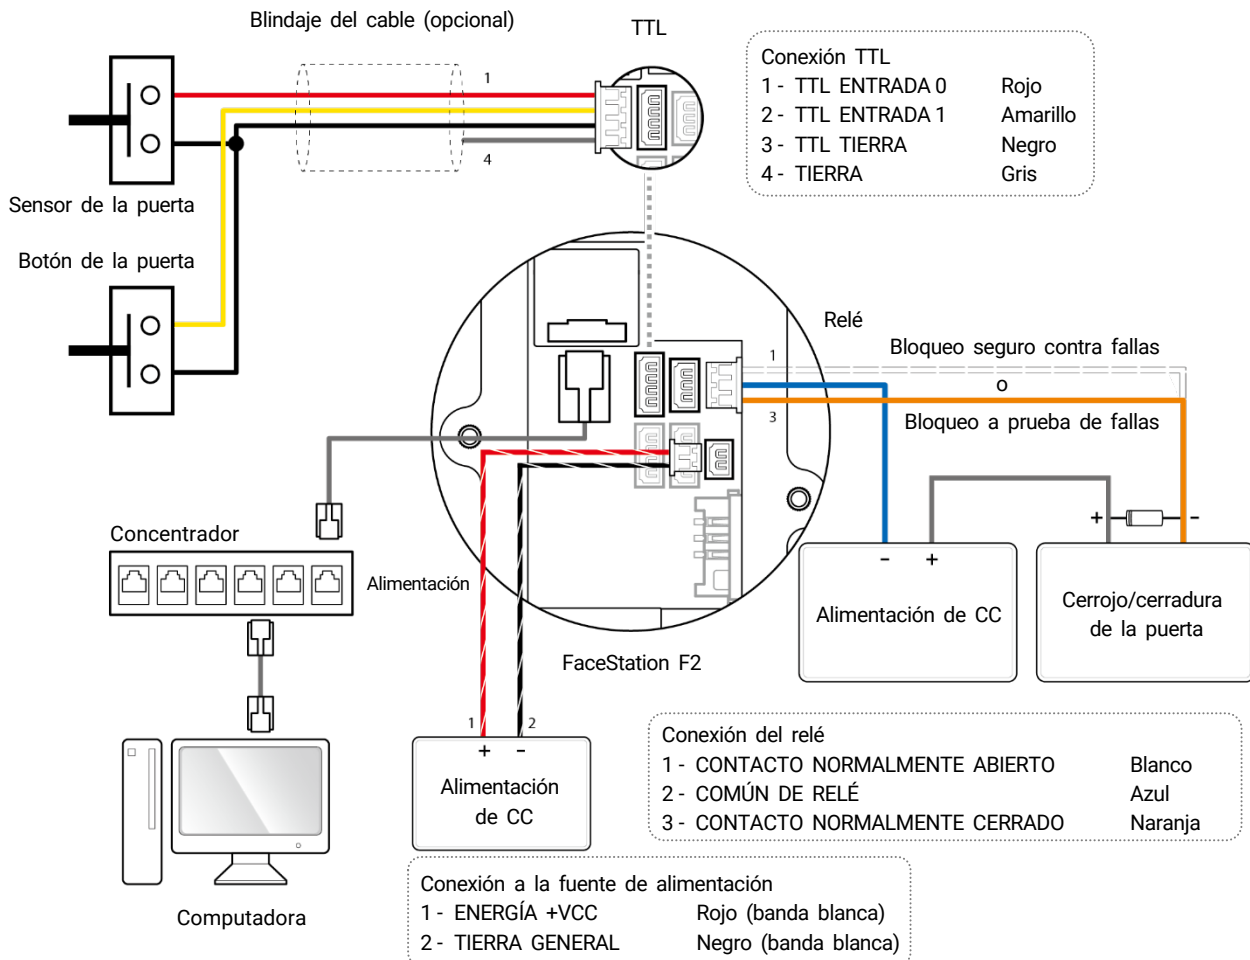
Blindaje del cable (opcional)

TTL

1

4

Conexión TTL

| | |
|---|---|
| 1 - TTL ENTRADA 0 | Rojo |
| 2 - TTL ENTRADA 1 | Amarillo |
| 3 - TTL TIERRA | Negro |
| 4 - TIERRA | Gris |

Sensor de la puerta

Botón de la puerta

Relé

1

Bloqueo seguro contra fallas

o

3

Bloqueo a prueba de fallas

+

-

Concentrador

Alimentación

-

+

Alimentación de CC

Cerrojo/cerradura de la puerta

FaceStation F2

1

2

+

-

Alimentación de CC

Conexión del relé

| | |
|---|---|
| 1 - CONTACTO NORMALMENTE ABIERTO | Blanco |
| 2 - COMÚN DE RELÉ | Azul |
| 3 - CONTACTO NORMALMENTE CERRADO | Naranja |

Computadora

Conexión a la fuente de alimentación

| | |
|---|---|
| 1 - ENERGÍA +VCC | Rojo (banda blanca) |
| 2 - TIERRA GENERAL | Negro (banda blanca) |